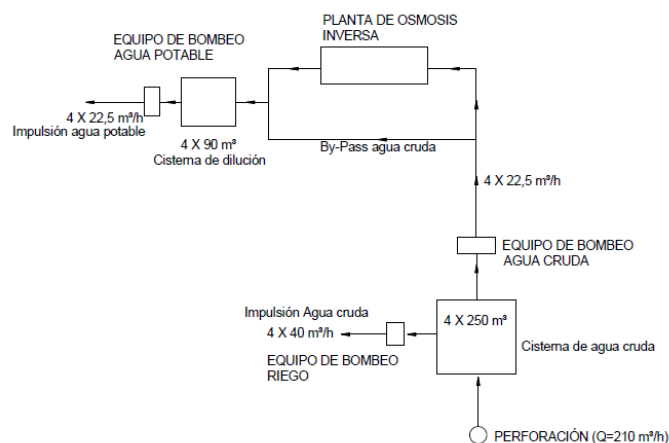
PLANTA DE OSMOSIS INVERSA

EQUIPO DE BOMBEO AGUA POTABLE

4 X 22,5 m³/h
Impulsión agua potable

4 X 90 m³
Cisterna de dilución

By-Pass agua cruda

4 X 22,5 m³/h

EQUIPO DE BOMBEO AGUA CRUDA

Impulsión Agua cruda
4 X 40 m³/h

4 X 250 m³

Cisterna de agua cruda

EQUIPO DE BOMBEO RIEGO

PERFORACIÓN (Q=210 m³/h)